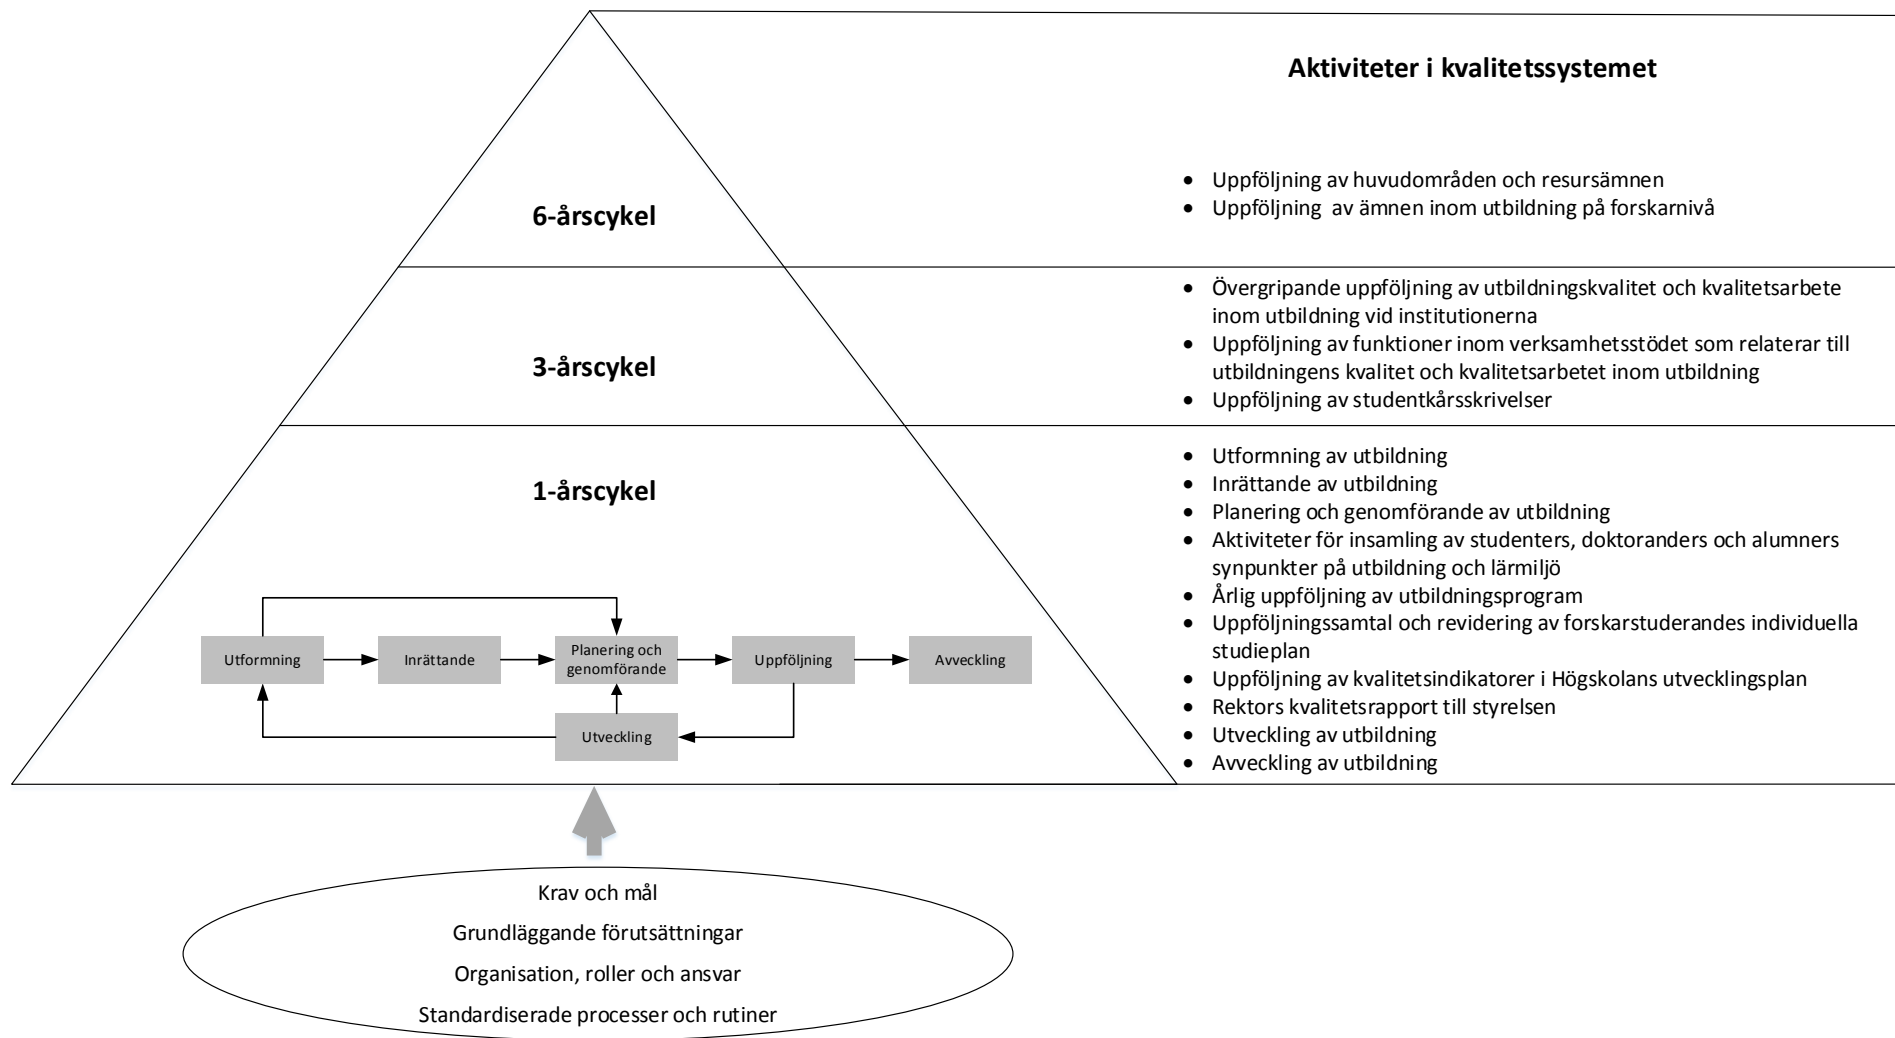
Aktiviteter i kvalitetssystemet

6-årscykel

- Uppföljning av huvudområden och resursämnen
- Uppföljning av ämnen inom utbildning på forskarnivå

3-årscykel

- Övergripande uppföljning av utbildningskvalitet och kvalitetsarbete inom utbildning vid institutionerna
- Uppföljning av funktioner inom verksamhetsstödet som relaterar till utbildningens kvalitet och kvalitetsarbetet inom utbildning
- Uppföljning av studentkårsskrivelser

1-årscykel

Utformning
Inrättande
Planering och genomförande
Uppföljning
Avveckling
Utveckling

- Utformning av utbildning
- Inrättande av utbildning
- Planering och genomförande av utbildning
- Aktiviteter för insamling av studenters, doktoranders och alumners synpunkter på utbildning och lärmiljö
- Årlig uppföljning av utbildningsprogram
- Uppföljningssamtal och revidering av forskarstuderandes individuella studieplan
- Uppföljning av kvalitetsindikatorer i Högskolans utvecklingsplan
- Rektors kvalitetsrapport till styrelsen
- Utveckling av utbildning
- Avveckling av utbildning

Krav och mål
Grundläggande förutsättningar
Organisation, roller och ansvar
Standardiserade processer och rutiner